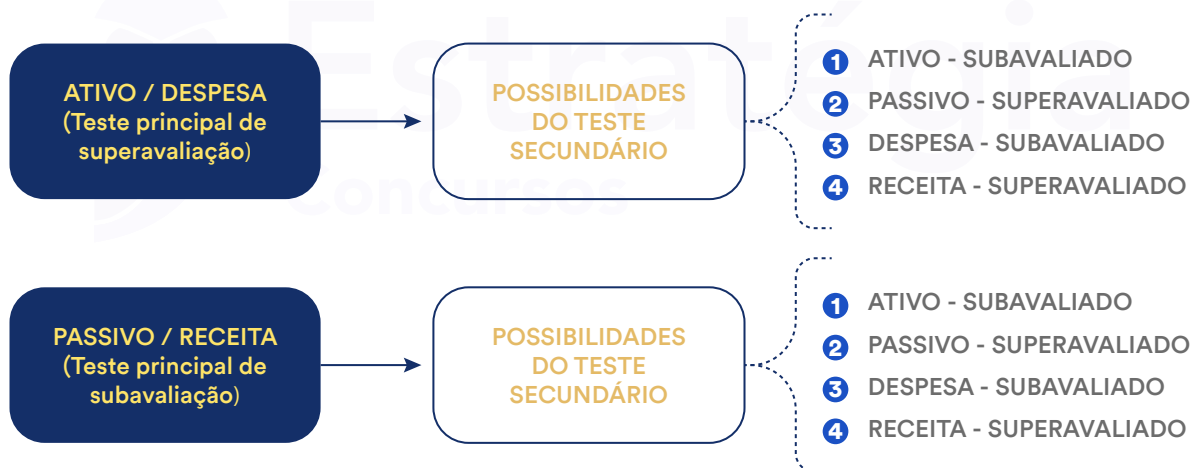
ATIVO / DESPESA
(Teste principal de superavaliação)

POSSIBILIDADES DO TESTE SECUNDÁRIO

1 ATIVO - SUBAVALIADO
2 PASSIVO - SUPERAVALIADO
3 DESPESA - SUBAVALIADO
4 RECEITA - SUPERAVALIADO

PASSIVO / RECEITA
(Teste principal de subavaliação)

POSSIBILIDADES DO TESTE SECUNDÁRIO

1 ATIVO - SUBAVALIADO
2 PASSIVO - SUPERAVALIADO
3 DESPESA - SUBAVALIADO
4 RECEITA - SUPERAVALIADO

Estratégia concursos